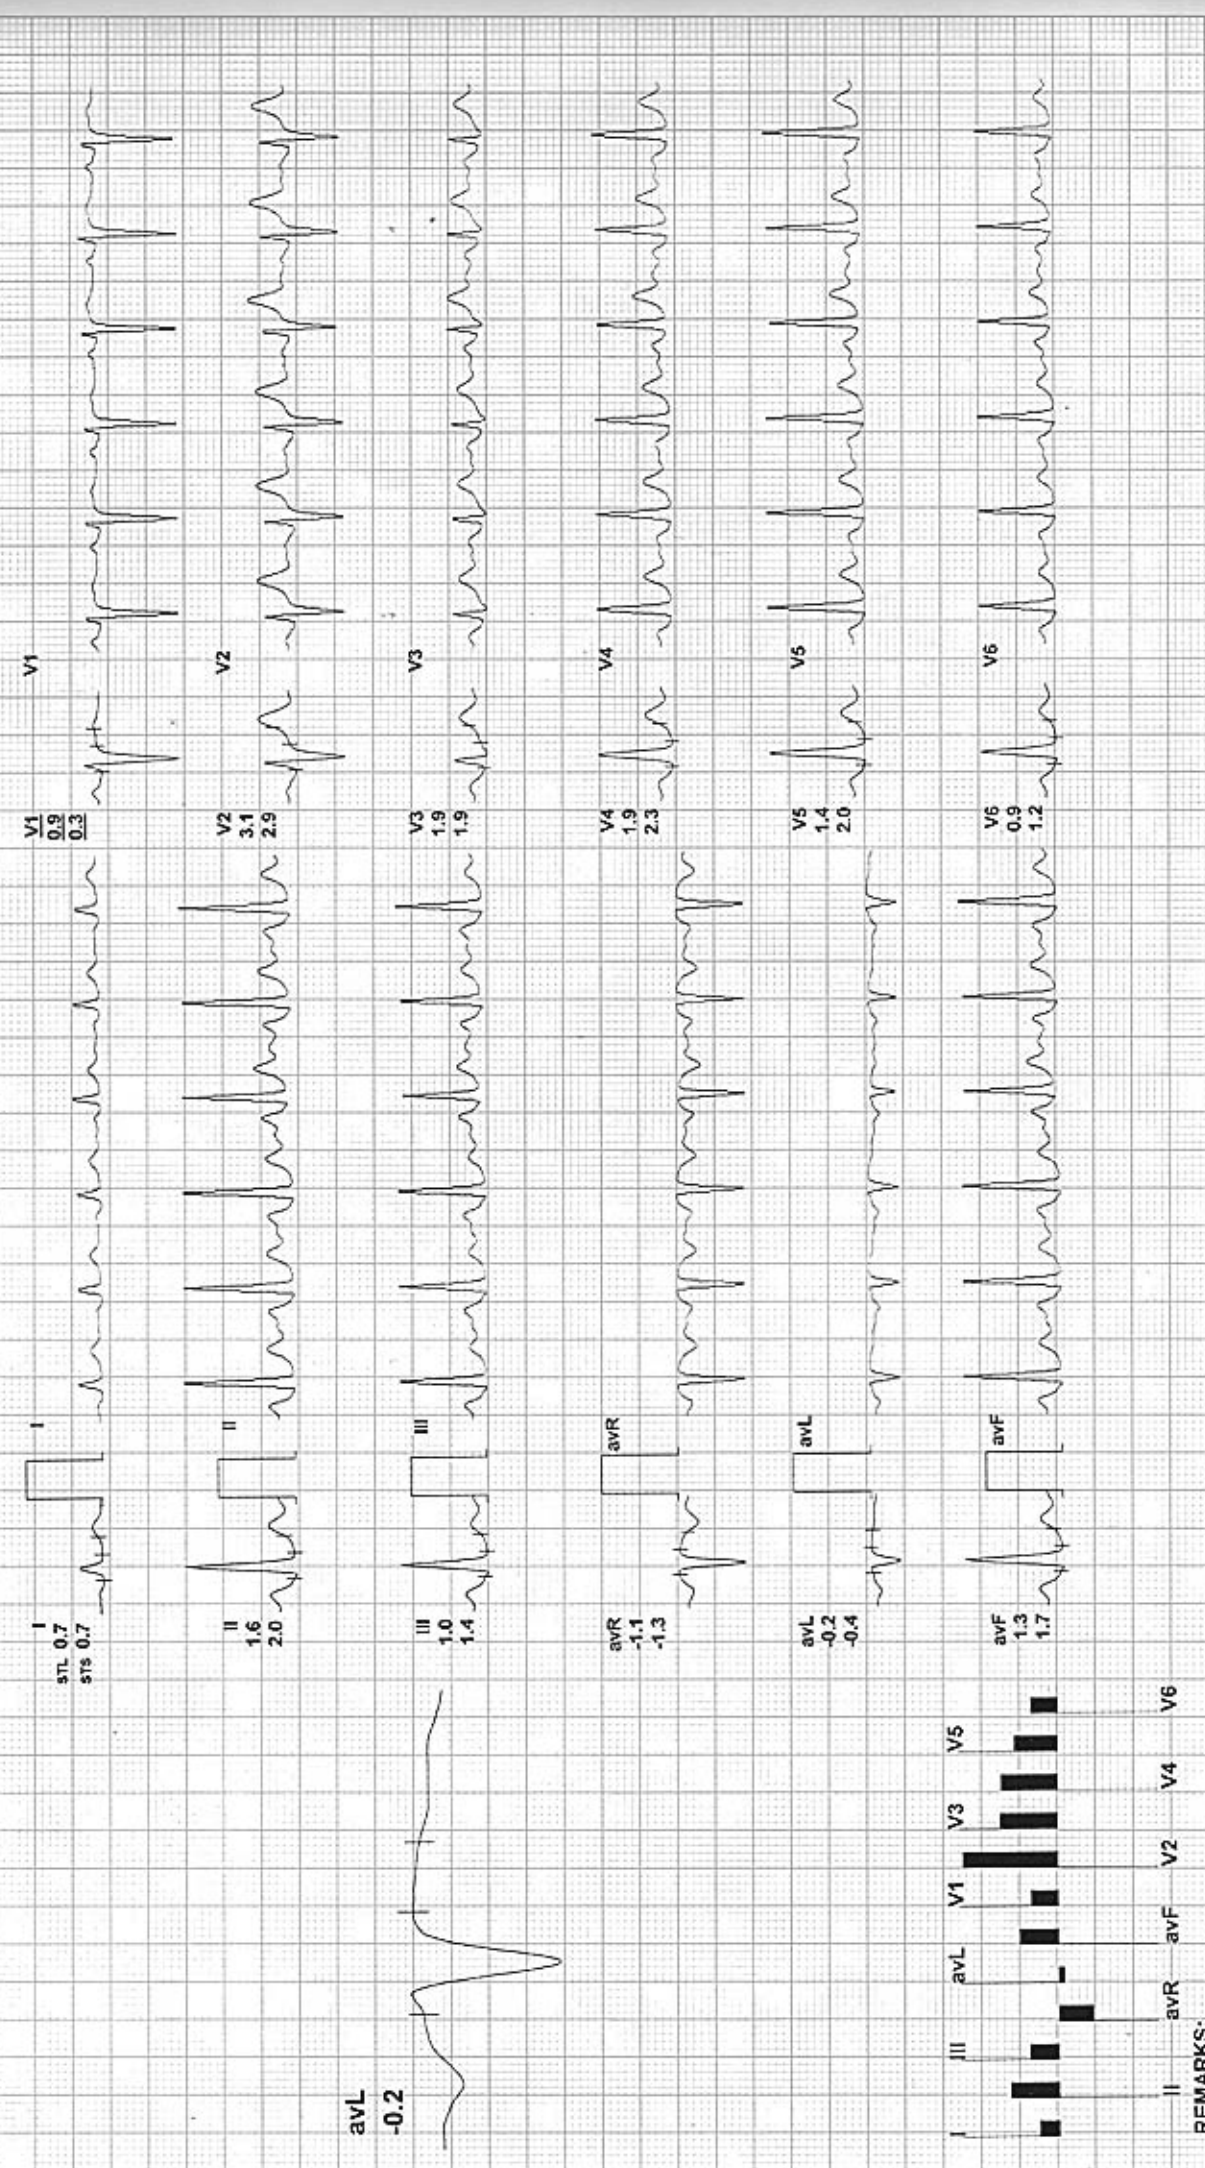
V1
V2
V3
V4
V5
V6
V1
0.9
0.3
V2
3.1
2.9
V3
1.9
1.9
V4
1.9
2.3
V5
1.4
2.0
V6
0.9
1.2
I
II
III
avR
avL
avF
I
STL 0.7
STS 0.7
II
1.6
2.0
III
1.0
1.4
avR
-1.1
-1.3
avL
-0.2
-0.4
avF
1.3
1.7
avL
-0.2
I
II
III
avR
avL
avF
V1
V2
V3
V4
V5
V6
REMARKS: